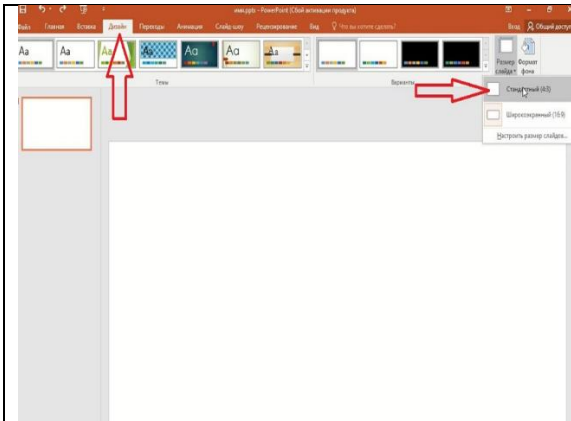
имя.pptx - PowerPoint (Сбой активации продукта)

Вход Общий доступ

Файл Главная Вставка Дизайн Переходы Анимация Слайд-шоу Рецензирование Вид Что вы хотите сделать?

Aa Aa Aa Aa Aa Aa Aa

Темы

Варианты

Размер слайда Формат фона

Стандартный (4:3)

Широкоэкранный (16:9)

Настроить размер слайдов...